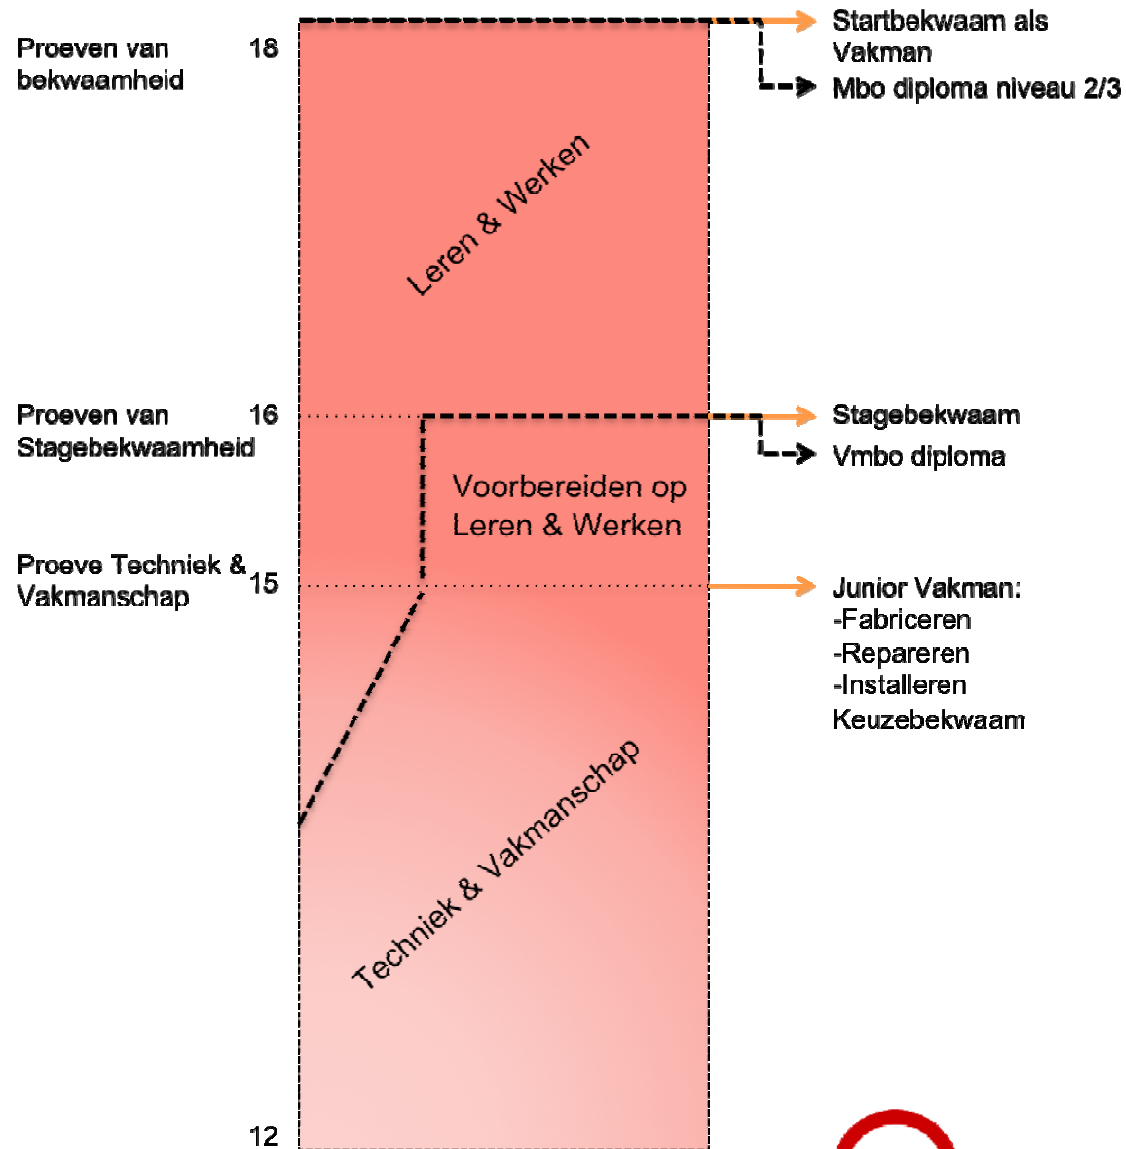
Proeven van bekwaamheid

18

Startbekwaam als Vakman

Mbo diploma niveau 2/3

Leren & Werken

Proeven van Stagebekwaamheid

16

Stagebekwaam

Vmbo diploma

Voorbereiden op Leren & Werken

Proeve Techniek & Vakmanschap

15

Junior Vakman:
-Fabriceren
-Repareren
-Installeren
Keuzebekwaam

Techniek & Vakmanschap

12